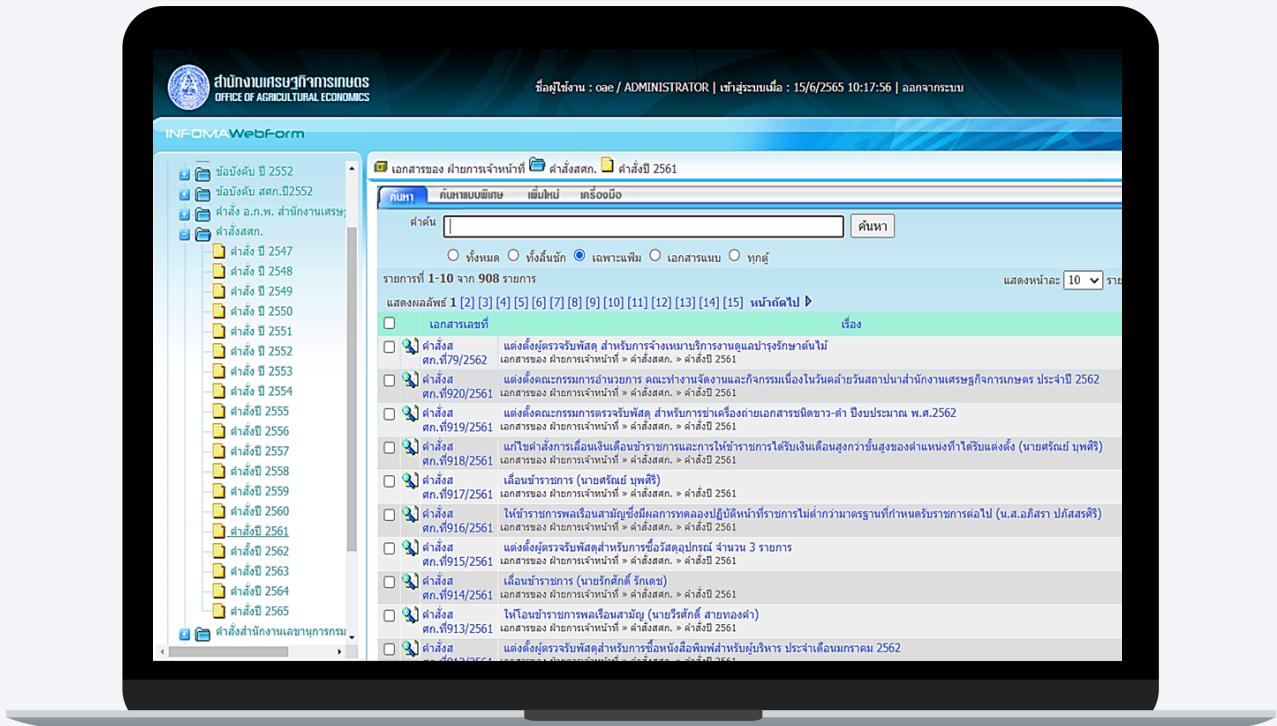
สำนักงานเศรษฐกิจการเกษตร
OFFICE OF AGRICULTURAL ECONOMICS

ชื่อผู้ใช้งาน : oae / ADMINISTRATOR | เข้าสู่ระบบเมื่อ : 15/6/2565 10:17:56 | ออกจากระบบ

INFOMA WebForm

ข้อบังคับ ปี 2552
ข้อบังคับ สศก.ปี2552
คำสั่ง อ.ก.พ. สำนักงานเศรษ
คำสั่งสศก.
คำสั่ง ปี 2547
คำสั่ง ปี 2548
คำสั่ง ปี 2549
คำสั่ง ปี 2550
คำสั่ง ปี 2551
คำสั่ง ปี 2552
คำสั่ง ปี 2553
คำสั่ง ปี 2554
คำสั่งปี 2555
คำสั่งปี 2556
คำสั่งปี 2557
คำสั่งปี 2558
คำสั่งปี 2559
คำสั่งปี 2560
คำสั่งปี 2561
คำสั่งปี 2562
คำสั่งปี 2563
คำสั่งปี 2564
คำสั่งปี 2565
คำสั่งสำนักงานเลขานุการกรม

เอกสารของ ฝ่ายการเจ้าหน้าที่ คำสั่งสศก. คำสั่งปี 2561

ค้นหา | ค้นหาแบบพิเศษ | เพิ่มใหม่ | เครื่องมือ

คำค้น [ ] ค้นหา

ทั้งหมด ทั้งลิ้นชัก เฉพาะแฟ้ม เอกสารแนบ ทุกตู้

รายการที่ 1-10 จาก 908 รายการ

แสดงหน้าละ 10 ราย

แสดงผลลัพธ์ 1 [2] [3] [4] [5] [6] [7] [8] [9] [10] [11] [12] [13] [14] [15] หน้าถัดไป

| | เอกสารเลขที่ | เรื่อง |
|---|---|---|
| | คำสั่งส ศก.ที่79/2562 | แต่งตั้งผู้ตรวจรับพัสดุ สำหรับการจ้างเหมาบริการงานดูแลบำรุงรักษาต้นไม้ เอกสารของ ฝ่ายการเจ้าหน้าที่ » คำสั่งสศก. » คำสั่งปี 2561 |
| | คำสั่งส ศก.ที่920/2561 | แต่งตั้งคณะกรรมการอำนวยการ คณะทำงานจัดงานและกิจกรรมเนื่องในวันคล้ายวันสถาปนาสำนักงานเศรษฐกิจการเกษตร ประจำปี 2562 เอกสารของ ฝ่ายการเจ้าหน้าที่ » คำสั่งสศก. » คำสั่งปี 2561 |
| | คำสั่งส ศก.ที่919/2561 | แต่งตั้งคณะกรรมการตรวจรับพัสดุ สำหรับการเช่าเครื่องถ่ายเอกสารชนิดขาว-ดำ ปีงบประมาณ พ.ศ.2562 เอกสารของ ฝ่ายการเจ้าหน้าที่ » คำสั่งสศก. » คำสั่งปี 2561 |
| | คำสั่งส ศก.ที่918/2561 | แก้ไขคำสั่งการเลื่อนเงินเดือนข้าราชการและการให้ข้าราชการได้รับเงินเดือนสูงกว่าขั้นสูงของตำแหน่งที่ได้รับแต่งตั้ง (นายศรัณย์ บุพศิริ) เอกสารของ ฝ่ายการเจ้าหน้าที่ » คำสั่งสศก. » คำสั่งปี 2561 |
| | คำสั่งส ศก.ที่917/2561 | เลื่อนข้าราชการ (นายศรัณย์ บุพศิริ) เอกสารของ ฝ่ายการเจ้าหน้าที่ » คำสั่งสศก. » คำสั่งปี 2561 |
| | คำสั่งส ศก.ที่916/2561 | ให้ข้าราชการพลเรือนสามัญซึ่งมีผลการทดลองปฏิบัติหน้าที่ราชการไม่ต่ำกว่ามาตรฐานที่กำหนดรับราชการต่อไป (น.ส.อภิสรา ปภัสสรศิริ) เอกสารของ ฝ่ายการเจ้าหน้าที่ » คำสั่งสศก. » คำสั่งปี 2561 |
| | คำสั่งส ศก.ที่915/2561 | แต่งตั้งผู้ตรวจรับพัสดุสำหรับการซื้อวัสดุอุปกรณ์ จำนวน 3 รายการ เอกสารของ ฝ่ายการเจ้าหน้าที่ » คำสั่งสศก. » คำสั่งปี 2561 |
| | คำสั่งส ศก.ที่914/2561 | เลื่อนข้าราชการ (นายรักศักดิ์ รักเดช) เอกสารของ ฝ่ายการเจ้าหน้าที่ » คำสั่งสศก. » คำสั่งปี 2561 |
| | คำสั่งส ศก.ที่913/2561 | ให้โอนข้าราชการพลเรือนสามัญ (นายวีรศักดิ์ สายทองคำ) เอกสารของ ฝ่ายการเจ้าหน้าที่ » คำสั่งสศก. » คำสั่งปี 2561 |
| | คำสั่งส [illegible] | แต่งตั้งผู้ตรวจรับพัสดุสำหรับการซื้อหนังสือพิมพ์สำหรับผู้บริหาร ประจำเดือนมกราคม 2562 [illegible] |